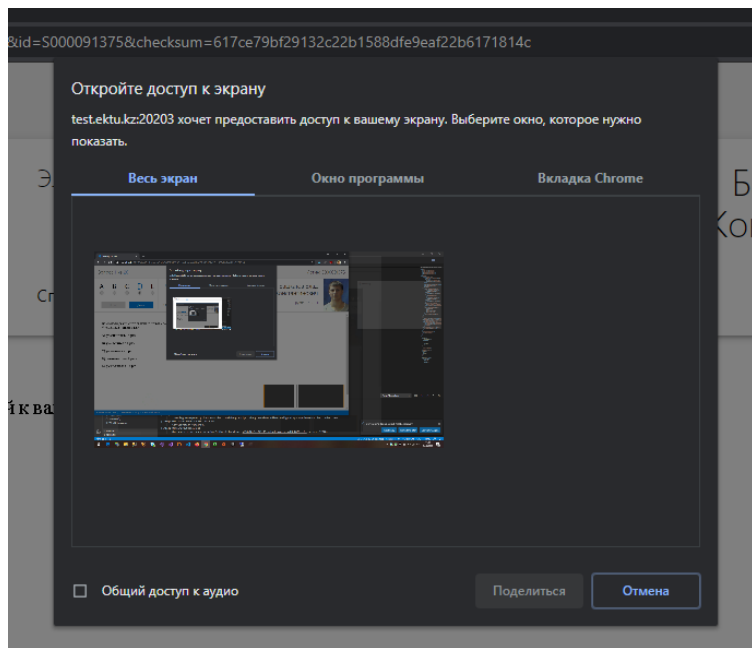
&id=S000091375&checksum=617ce79bf29132c22b1588dfe9eaf22b6171814c

Откройте доступ к экрану

test.ektu.kz:20203 хочет предоставить доступ к вашему экрану. Выберите окно, которое нужно показать.

Весь экран | Окно программы | Вкладка Chrome

Э

Сп

й к ва

Б
Ко

Общий доступ к аудио

Поделиться

Отмена